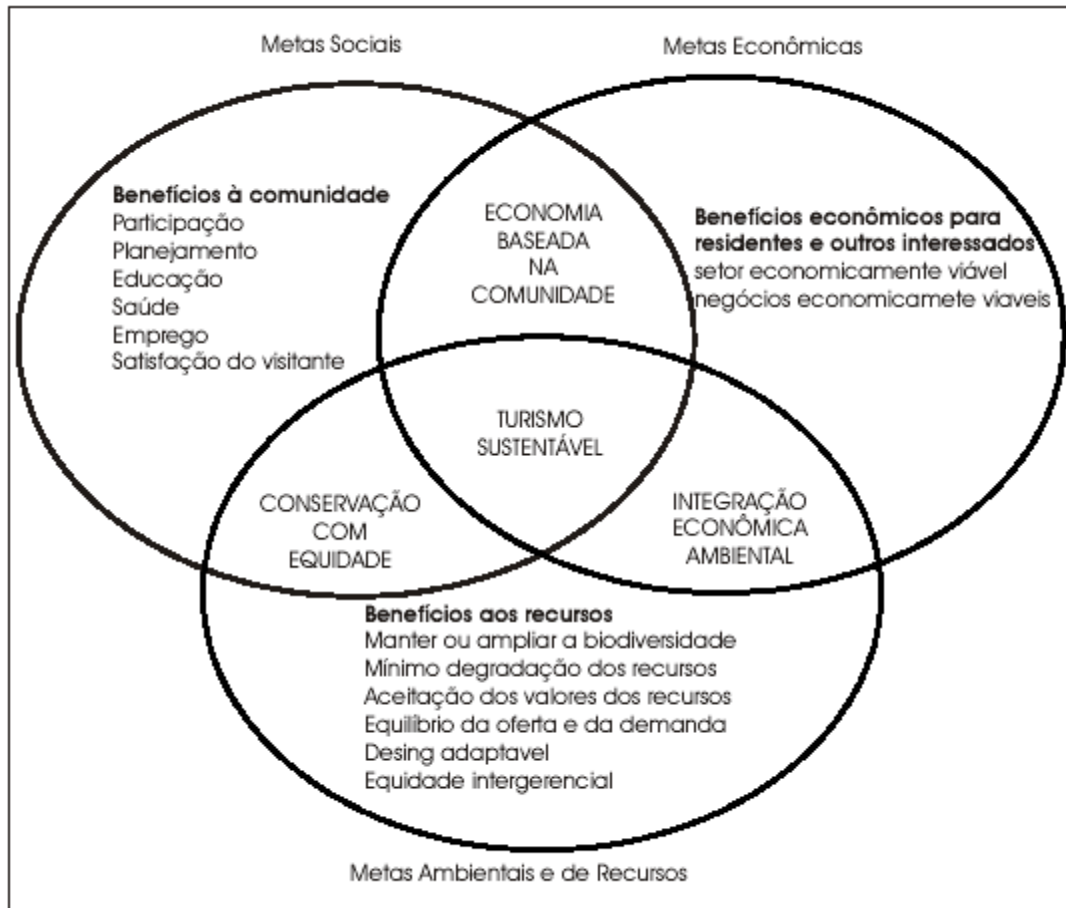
Metas Sociais

Metas Econômicas

**Benefícios à comunidade**
Participação
Planejamento
Educação
Saúde
Emprego
Satisfação do visitante

ECONOMIA BASEADA NA COMUNIDADE

**Benefícios econômicos para residentes e outros interessados**
setor economicamente viável
negócios economicamete viaveis

TURISMO SUSTENTÁVEL

CONSERVAÇÃO COM EQUIDADE

INTEGRAÇÃO ECONÔMICA AMBIENTAL

**Benefícios aos recursos**
Manter ou ampliar a biodiversidade
Mínimo degradação dos recursos
Aceitação dos valores dos recursos
Equilibrio da oferta e da demanda
Desing adaptavel
Equidade intergerencial

Metas Ambientais e de Recursos